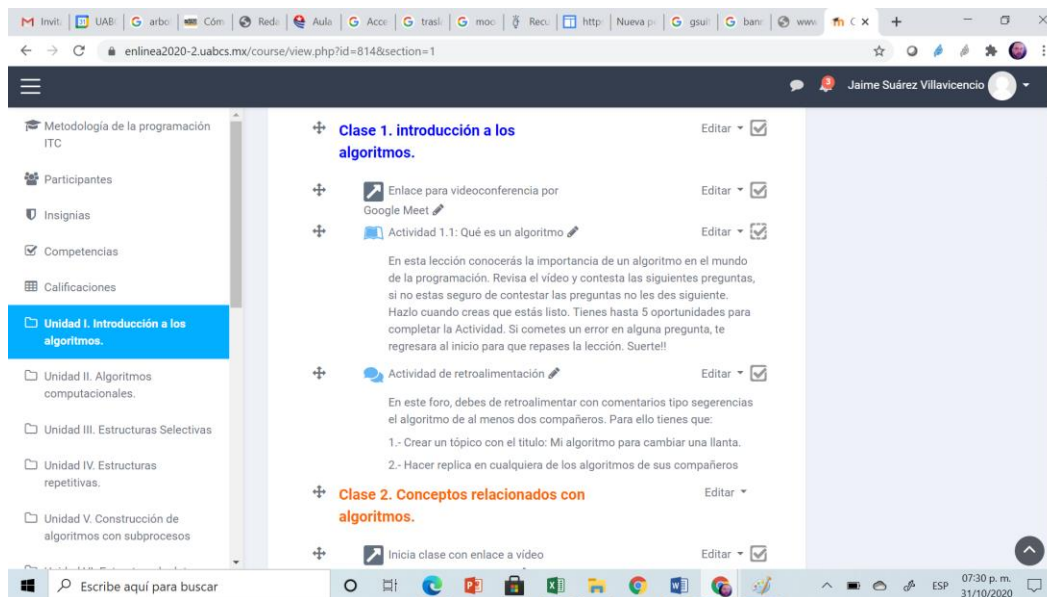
M Invit | UABI | G arbo | Cóm | Red | Aula | G Acce | G trasl | G moo | Recu | http | Nueva p | G gsui | G banc | www | C ×

enlinea2020-2.uabcs.mx/course/view.php?id=814&section=1

Jaime Suárez Villavicencio

Metodología de la programación ITC

Participantes

Insignias

Competencias

Calificaciones

Unidad I. Introducción a los algoritmos.

Unidad II. Algoritmos computacionales.

Unidad III. Estructuras Selectivas

Unidad IV. Estructuras repetitivas.

Unidad V. Construcción de algoritmos con subprocesos

Clase 1. introducción a los algoritmos.

Editar

Enlace para videoconferencia por Google Meet

Editar

Actividad 1.1: Qué es un algoritmo

Editar

En esta lección conocerás la importancia de un algoritmo en el mundo de la programación. Revisa el vídeo y contesta las siguientes preguntas, si no estas seguro de contestar las preguntas no les des siguiente. Hazlo cuando creas que estás listo. Tienes hasta 5 oportunidades para completar la Actividad. Si cometes un error en alguna pregunta, te regresara al inicio para que repases la lección. Suerte!!

Actividad de retroalimentación

Editar

En este foro, debes de retroalimentar con comentarios tipo segerencias el algoritmo de al menos dos compañeros. Para ello tienes que:

1.- Crear un tópico con el titulo: Mi algoritmo para cambiar una llanta.

2.- Hacer replica en cualquiera de los algoritmos de sus compañeros

Clase 2. Conceptos relacionados con algoritmos.

Editar

Inicia clase con enlace a vídeo

Editar

Escribe aquí para buscar

ESP 07:30 p. m. 31/10/2020